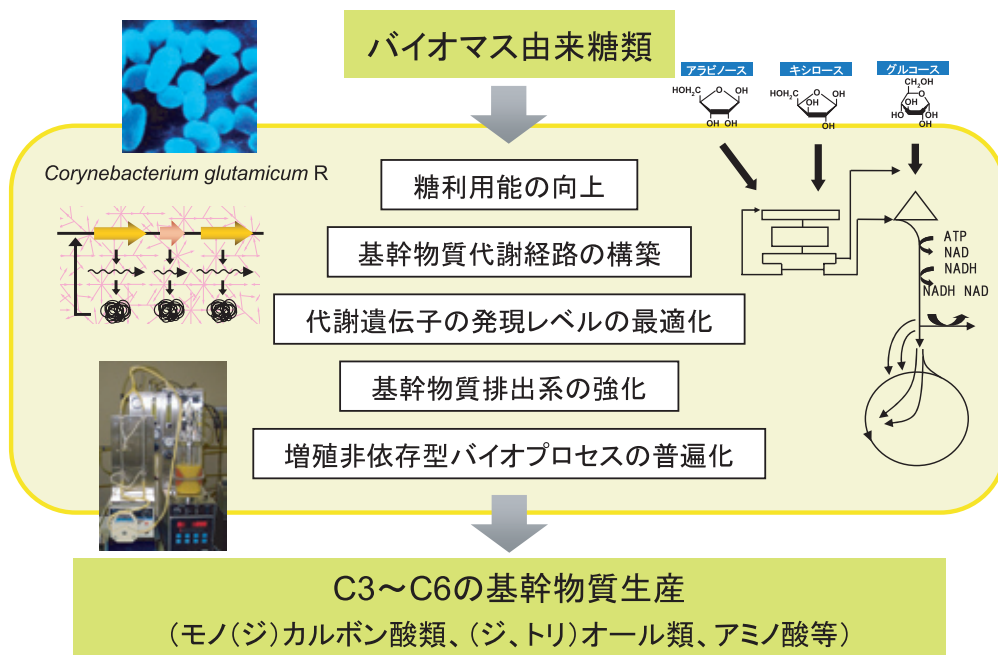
バイオマス由来糖類

アラビノース

$HOH_2C$

OH

OH

OH

キシロース

$HOH_2C$

OH

OH

OH

グルコース

$CH_2OH$

HO

OH

OH

OH

*Corynebacterium glutamicum* R

糖利用能の向上

基幹物質代謝経路の構築

代謝遺伝子の発現レベルの最適化

基幹物質排出系の強化

増殖非依存型バイオプロセスの普遍化

ATP

NAD

NADH

NADH NAD

C3～C6の基幹物質生産

（モノ（ジ）カルボン酸類、（ジ、トリ）オール類、アミノ酸等）